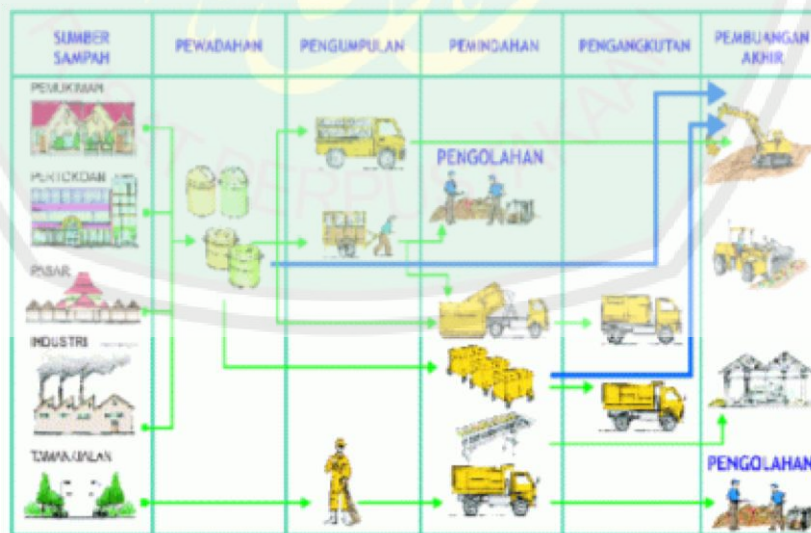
| SUMBER SAMPAH | PEWADAHAN | PENGUMPULAN | PEMINDAHAN | PENGANGKUTAN | PEMBUANGAN AKHIR |
|---|---|---|---|---|---|
| PEMUKIMAN | | | | | |
| PERTOKOAN | | | PENGOLAHAN | | |
| PASAR | | | | | |
| INDUSTRI | | | | | |
| TAMAN/JALAN | | | | | PENGOLAHAN |